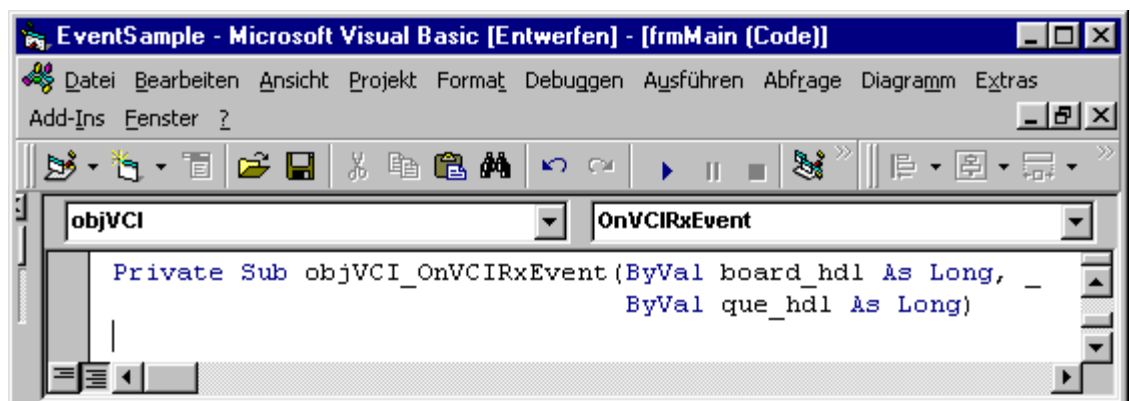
EventSample - Microsoft Visual Basic [Entwerfen] - [frmMain (Code)]

Datei Bearbeiten Ansicht Projekt Format Debuggen Ausführen Abfrage Diagramm Extras Add-Ins Fenster ?

objVCI

OnVCIRxEvent

Private Sub objVCI_OnVCIRxEvent(ByVal board_hdl As Long, _
ByVal que_hdl As Long)